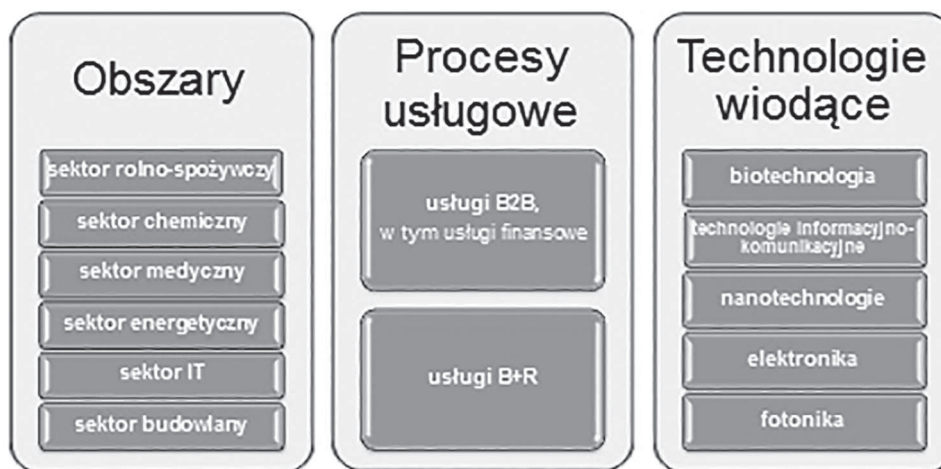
Obszary

sektor rolno-spożywczy

sektor chemiczny

sektor medyczny

sektor energetyczny

sektor IT

sektor budowlany

Procesy usługowe

usługi B2B, w tym usługi finansowe

usługi B+R

Technologie wiodące

biotechnologia

technologie informacyjno-komunikacyjne

nanotechnologie

elektronika

fotonika